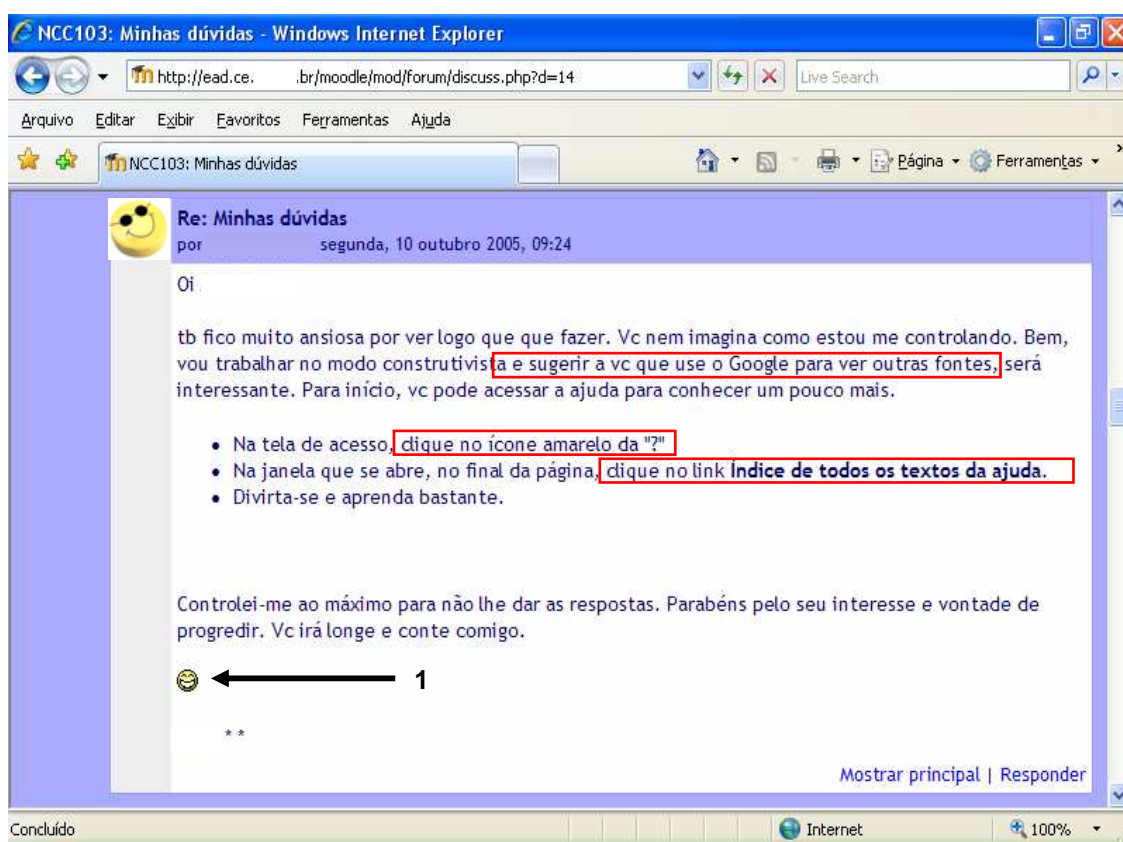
NCC103: Minhas dúvidas - Windows Internet Explorer

http://ead.ce. .br/moodle/mod/forum/discuss.php?d=14

Live Search

Arquivo Editar Exibir Favoritos Ferramentas Ajuda

NCC103: Minhas dúvidas

Página Ferramentas

Re: Minhas dúvidas
por segunda, 10 outubro 2005, 09:24

Oi

tb fico muito ansiosa por ver logo que que fazer. Vc nem imagina como estou me controlando. Bem, vou trabalhar no modo construtivista e sugerir a vc que use o Google para ver outras fontes, será interessante. Para início, vc pode acessar a ajuda para conhecer um pouco mais.

• Na tela de acesso, clique no ícone amarelo da "?"
• Na janela que se abre, no final da página, clique no link **Índice de todos os textos da ajuda**.
• Divirta-se e aprenda bastante.

Controlei-me ao máximo para não lhe dar as respostas. Parabéns pelo seu interesse e vontade de progredir. Vc irá longe e conte comigo.

1

* *

Mostrar principal | Responder

Concluído

Internet

100%